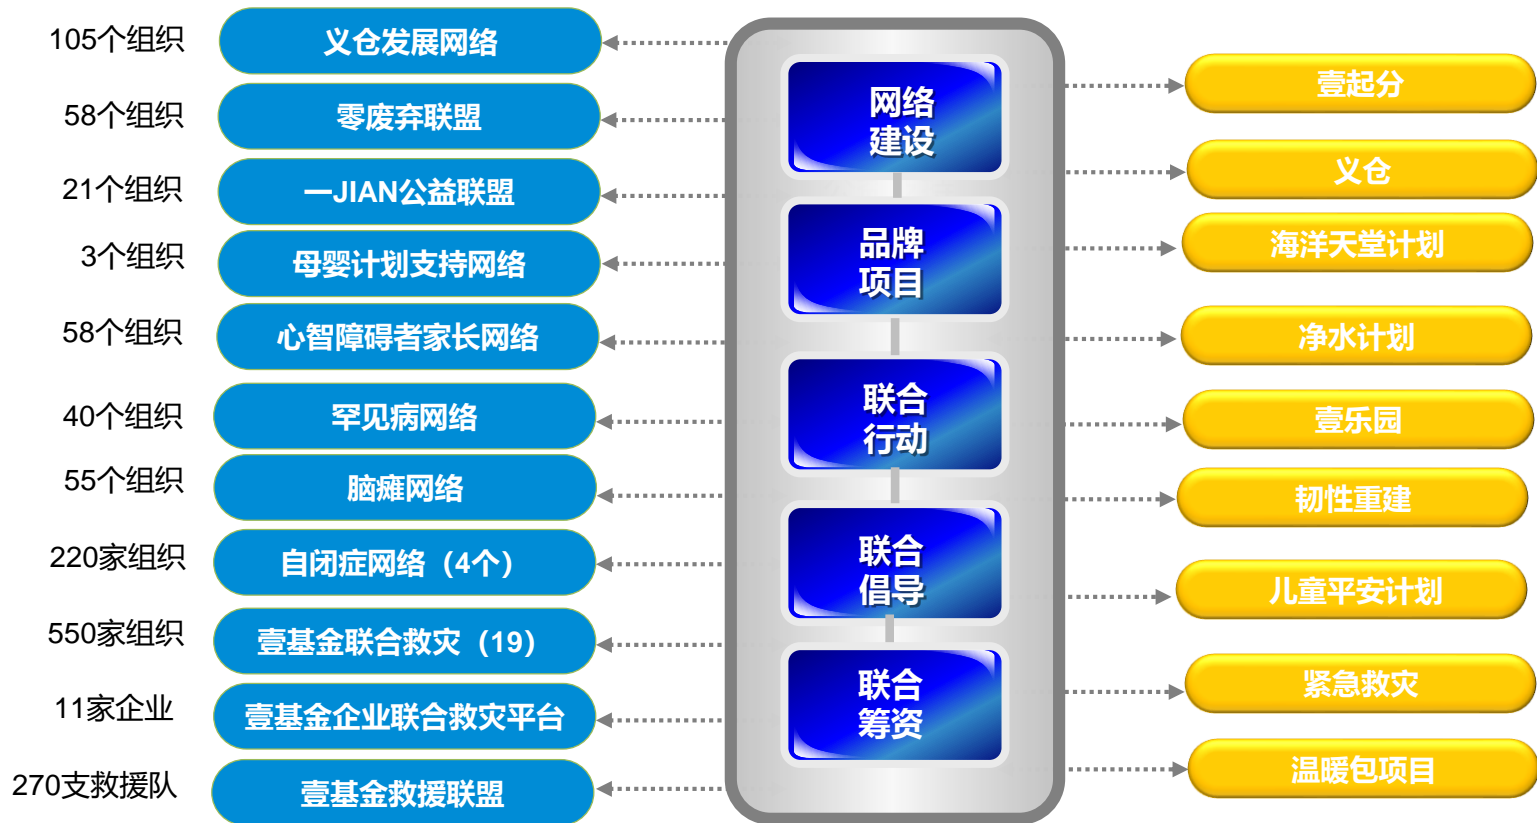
105个组织 义仓发展网络
58个组织 零废弃联盟
21个组织 一JIAN公益联盟
3个组织 母婴计划支持网络
58个组织 心智障碍者家长网络
40个组织 罕见病网络
55个组织 脑瘫网络
220家组织 自闭症网络（4个）
550家组织 壹基金联合救灾（19）
11家企业 壹基金企业联合救灾平台
270支救援队 壹基金救援联盟

网络建设
品牌项目
联合行动
联合倡导
联合筹资

壹起分
义仓
海洋天堂计划
净水计划
壹乐园
韧性重建
儿童平安计划
紧急救灾
温暖包项目